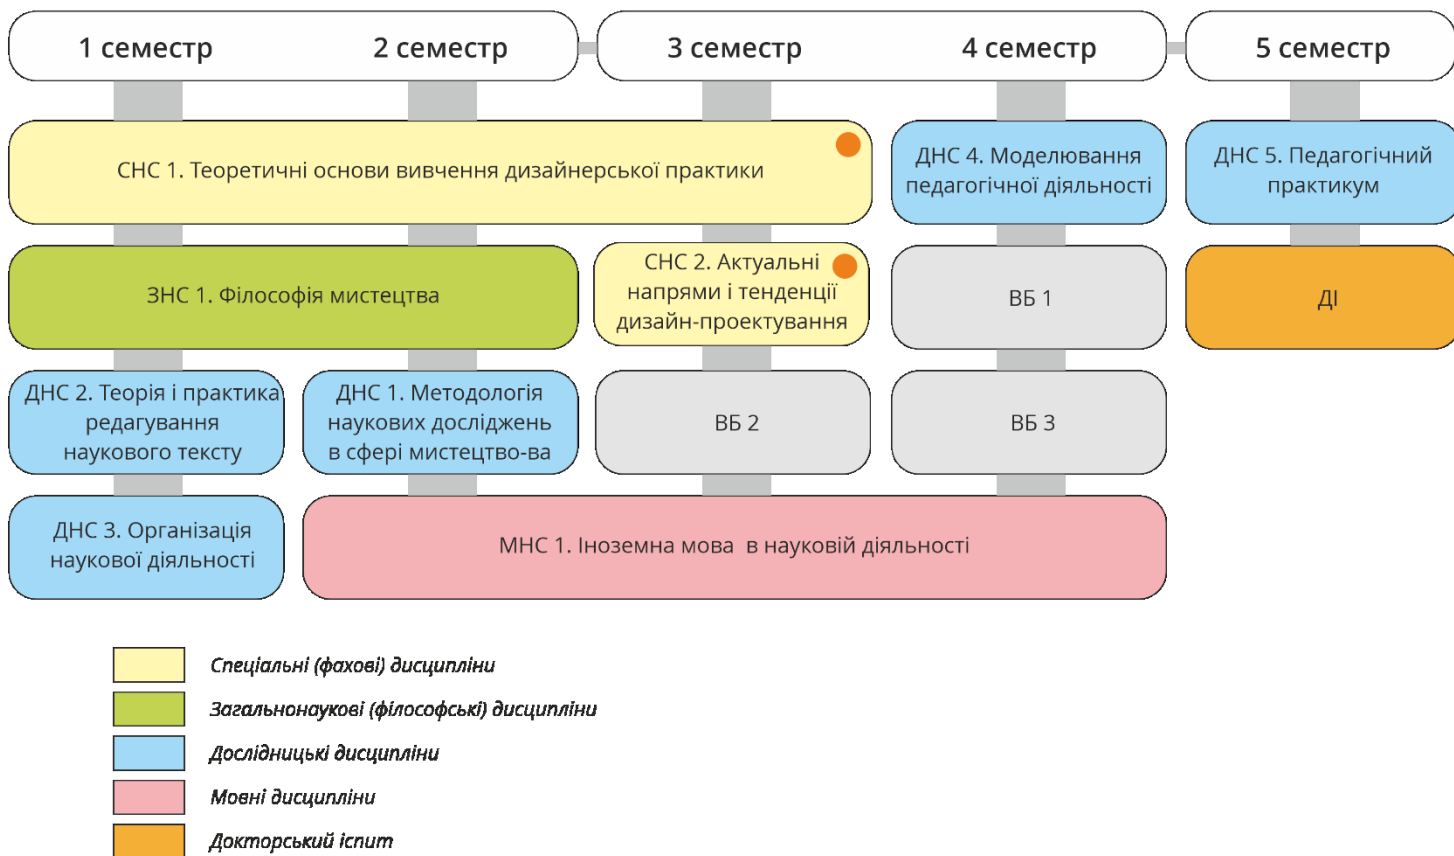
1 семестр

2 семестр

3 семестр

4 семестр

5 семестр

СНС 1. Теоретичні основи вивчення дизайнерської практики

ДНС 4. Моделювання педагогічної діяльності

ДНС 5. Педагогічний практикум

ЗНС 1. Філософія мистецтва

СНС 2. Актуальні напрями і тенденції дизайн-проектування

ВБ 1

ДІ

ДНС 2. Теорія і практика редагування наукового тексту

ДНС 1. Методологія наукових досліджень в сфері мистецтво-ва

ВБ 2

ВБ 3

ДНС 3. Організація наукової діяльності

МНС 1. Іноземна мова в науковій діяльності

Спеціальні (фахові) дисципліни

Загальнонаукові (філософські) дисципліни

Дослідницькі дисципліни

Мовні дисципліни

Докторський іспит